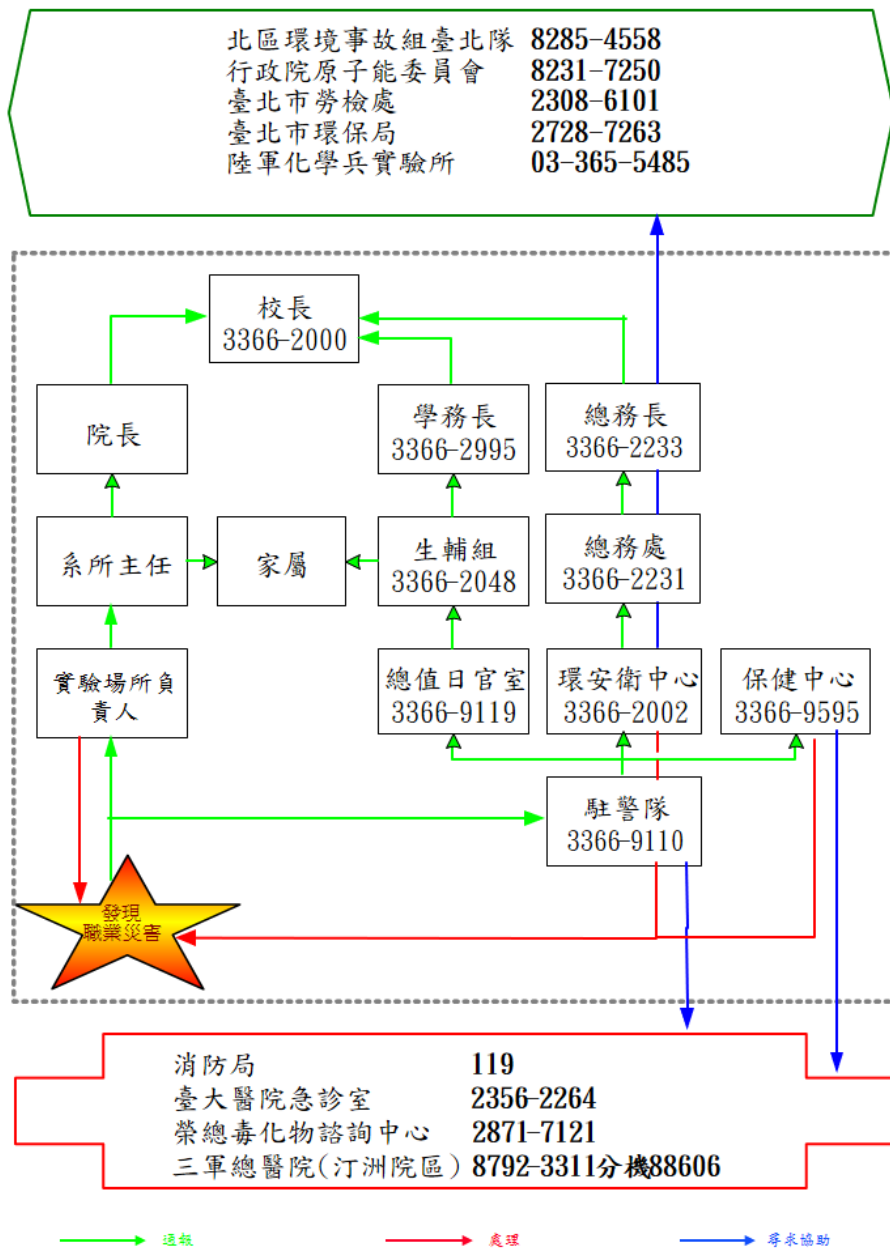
北區環境事故組臺北隊 8285-4558
行政院原子能委員會 8231-7250
臺北市勞檢處 2308-6101
臺北市環保局 2728-7263
陸軍化學兵實驗所 03-365-5485

校長
3366-2000

院長

學務長
3366-2995

總務長
3366-2233

系所主任

家屬

生輔組
3366-2048

總務處
3366-2231

實驗場所負責人

總值日官室
3366-9119

環安衛中心
3366-2002

保健中心
3366-9595

駐警隊
3366-9110

發現
職業災害

消防局 119
臺大醫院急診室 2356-2264
榮總毒化物諮詢中心 2871-7121
三軍總醫院(汀洲院區) 8792-3311分機88606

通報
處理
尋求協助